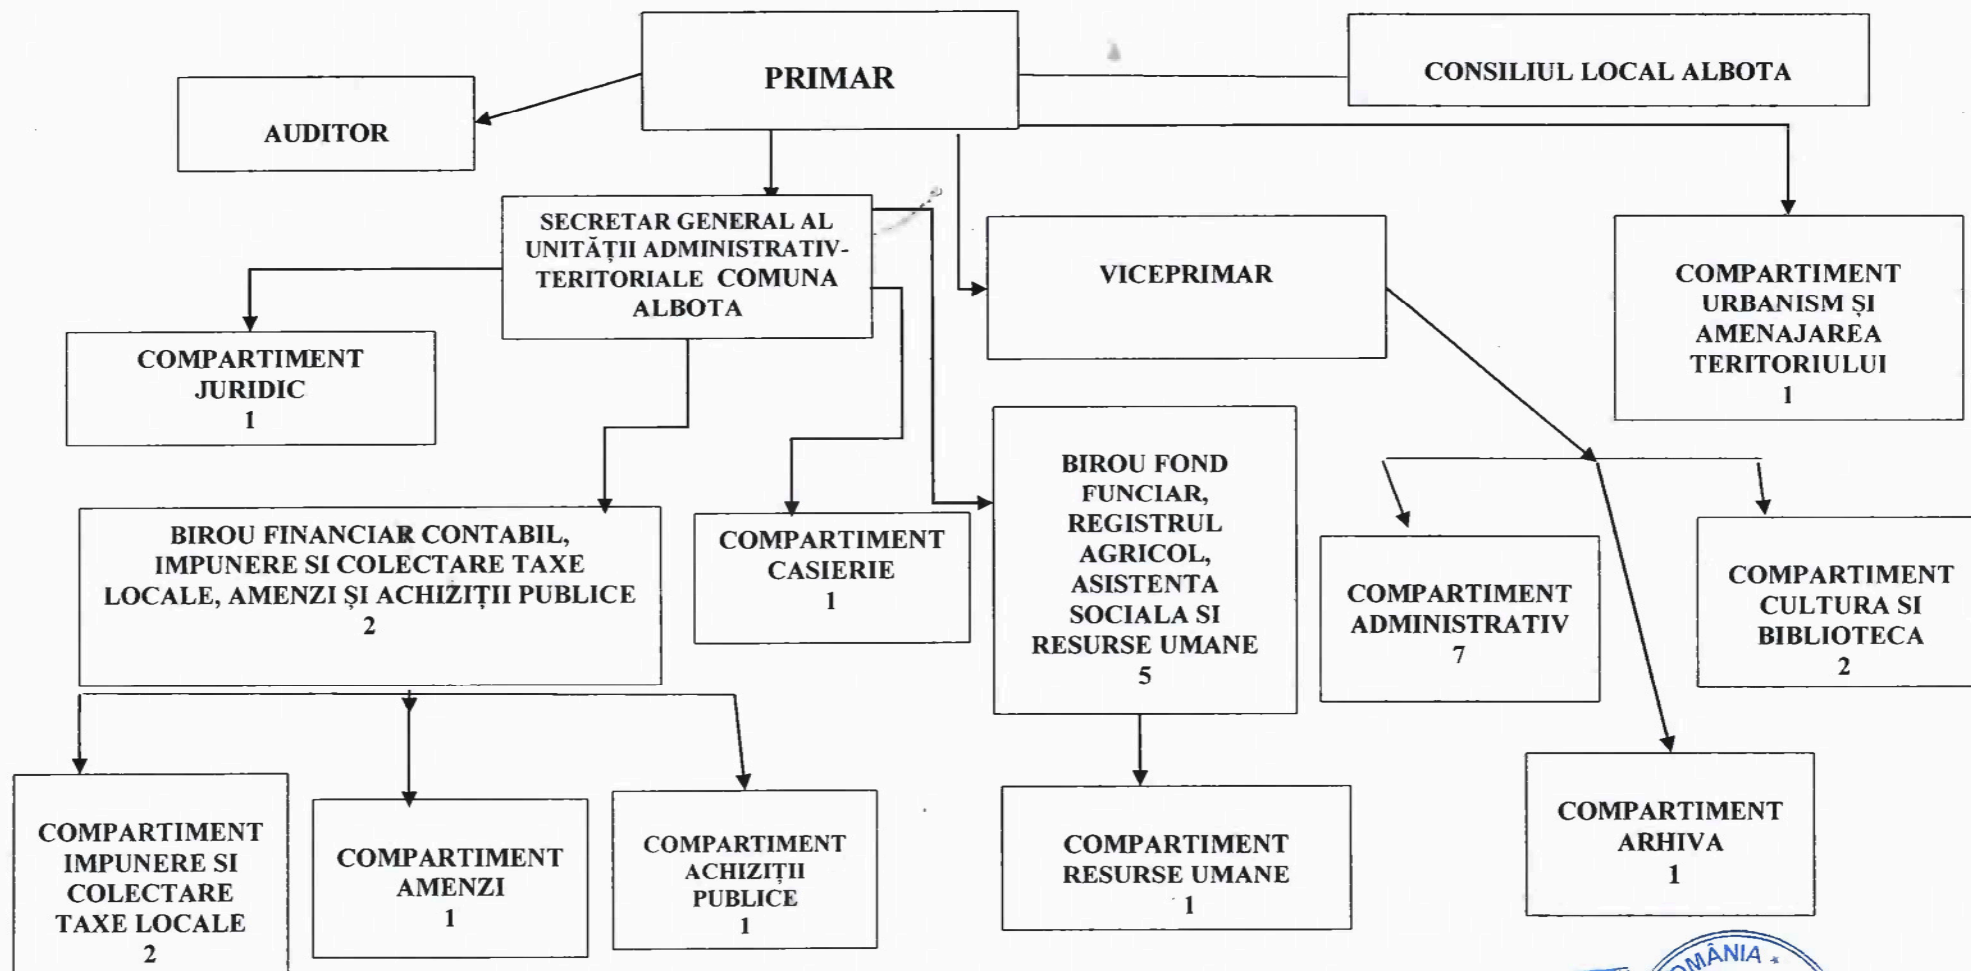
PRIMAR

CONSILIUL LOCAL ALBOTA

AUDITOR

SECRETAR GENERAL AL UNITĂȚII ADMINISTRATIV-TERITORIALE COMUNA ALBOTA

VICEPRIMAR

COMPARTIMENT URBANISM ȘI AMENAJAREA TERITORIULUI
1

COMPARTIMENT JURIDIC
1

BIROU FOND FUNCIAR, REGISTRUL AGRICOL, ASISTENTA SOCIALA SI RESURSE UMANE
5

BIROU FINANCIAR CONTABIL, IMPUNERE SI COLECTARE TAXE LOCALE, AMENZI ȘI ACHIZIȚII PUBLICE
2

COMPARTIMENT CASIERIE
1

COMPARTIMENT ADMINISTRATIV
7

COMPARTIMENT CULTURA SI BIBLIOTECA
2

COMPARTIMENT IMPUNERE SI COLECTARE TAXE LOCALE
2

COMPARTIMENT AMENZI
1

COMPARTIMENT ACHIZIȚII PUBLICE
1

COMPARTIMENT RESURSE UMANE
1

COMPARTIMENT ARHIVA
1

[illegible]MÂNIA